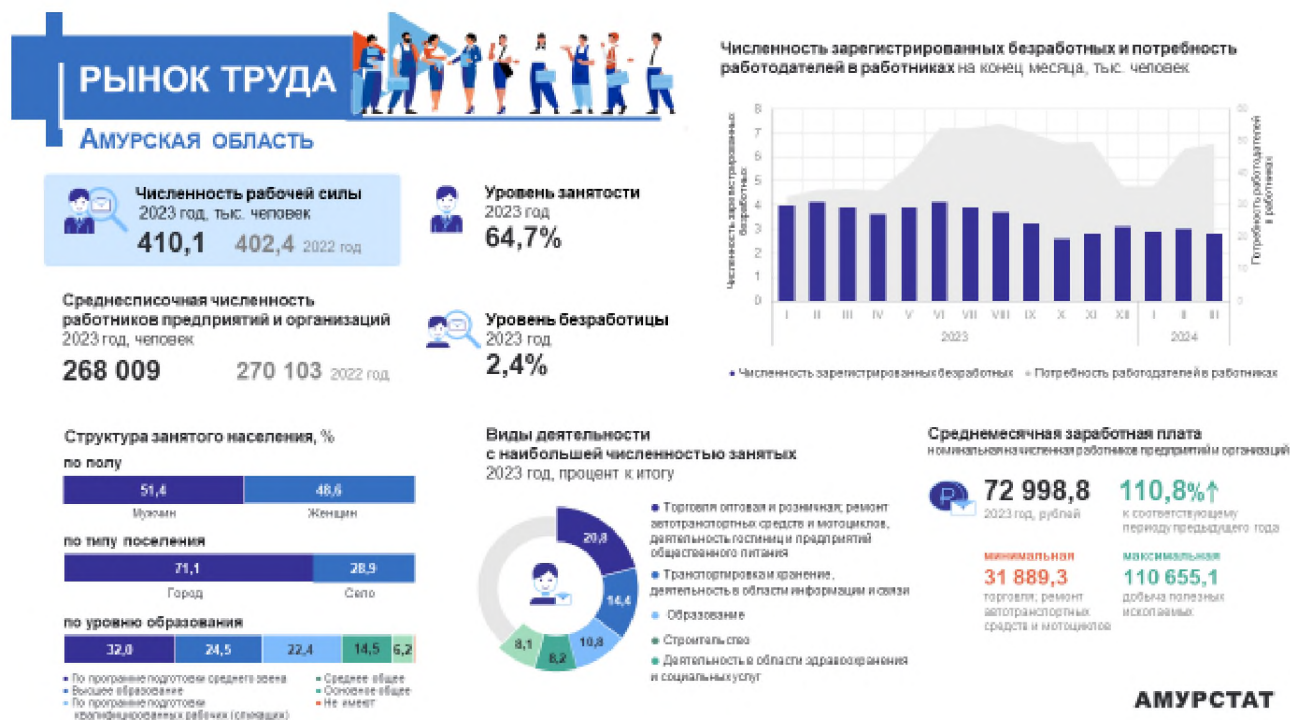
РЫНОК ТРУДА

АМУРСКАЯ ОБЛАСТЬ

Численность рабочей силы
2023 год, тыс. человек
410,1 402,4 2022 год

Уровень занятости
2023 год
64,7%

Среднесписочная численность работников предприятий и организаций
2023 год, человек
268 009 270 103 2022 год

Уровень безработицы
2023 год
2,4%

Численность зарегистрированных безработных и потребность работодателей в работниках на конец месяца, тыс. человек

| 8 | 7 | 6 | 5 | 4 | 3 | 2 | 1 | 0 |
|---|---|---|---|---|---|---|---|---|

Численность зарегистрированных безработных

Потребность работодателей в работниках

60 50 40 30 20 10 0

I II III IV V VI VII VIII IX X XI XII I II III
2023 2024

• Численность зарегистрированных безработных • Потребность работодателей в работниках

Структура занятого населения, %
по полу
51,4 48,6
Мужчин Женщин
по типу поселения
71,1 28,9
Город Село
по уровню образования
32,0 24,5 22,4 14,5 6,2
• По программе подготовки среднего звена
• Высшее образование
• По программе подготовки квалифицированных рабочих (служащих)
• Среднее общее
• Основное общее
• Не имеют

Виды деятельности с наибольшей численностью занятых
2023 год, процент к итогу
20,8 14,4 10,8 8,2 8,1
• Торговля оптовая и розничная; ремонт автотранспортных средств и мотоциклов, деятельность гостиниц и предприятий общественного питания
• Транспортировка и хранение, деятельность в области информации и связи
• Образование
• Строительство
• Деятельность в области здравоохранения и социальных услуг

Среднемесячная заработная плата
номинальная начисленная работников предприятий и организаций
72 998,8
2023 год, рублей
110,8%↑
к соответствующему периоду предыдущего года
минимальная
31 889,3
торговля; ремонт автотранспортных средств и мотоциклов
максимальная
110 655,1
добыча полезных ископаемых

АМУРСТАТ